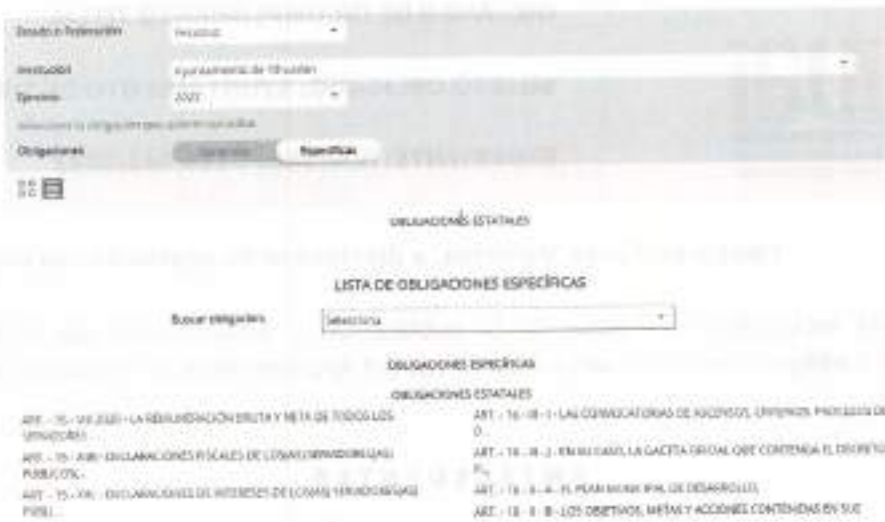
Estado o Federación	Veracruz
Institución	Ayuntamiento de Tihuatlán
Ejercicio	2022
Seleccione la obligación que quiere consultar
Obligaciones	Generales	Específicas

OBLIGACIONES ESTATALES

LISTA DE OBLIGACIONES ESPECÍFICAS

Buscar obligación:	Selecciona

OBLIGACIONES ESPECÍFICAS

OBLIGACIONES ESTATALES

ART. - 15 - VIII 2020 - LA REMUNERACIÓN BRUTA Y NETA DE TODOS LOS SERVIDORES

ART. - 15 - XXIII - DECLARACIONES FISCALES DE LOS(AS) SERVIDORES(AS) PÚBLICOS(AS)

ART. - 15 - XXI - DECLARACIONES DE INTERESES DE LOS(AS) SERVIDORES(AS) PÚBLI...

ART. - 16 - III - 1 - LAS CONVOCATORIAS DE ASCENSOS, EXÁMENES, PROCESOS DE O...

ART. - 16 - III - 2 - EN SU CASO, LA GACETA OFICIAL QUE CONTENGA EL DECRETO P...

ART. - 16 - II - A - EL PLAN MUNICIPAL DE DESARROLLO,

ART. - 16 - II - B - LOS OBJETIVOS, METAS Y ACCIONES CONTENIDAS EN SUS